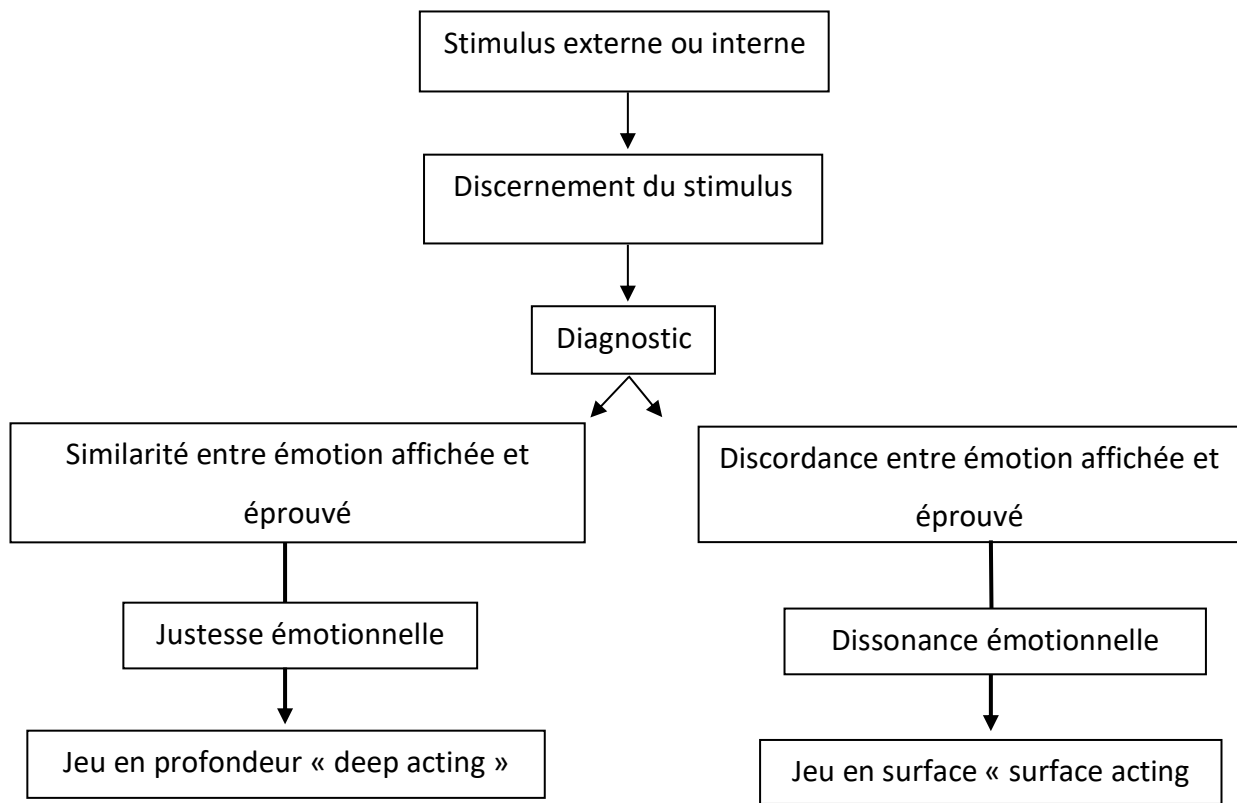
Stimulus externe ou interne

Discernement du stimulus

Diagnostic

Similarité entre émotion affichée et éprouvé

Justesse émotionnelle

Jeu en profondeur « deep acting »

Discordance entre émotion affichée et éprouvé

Dissonance émotionnelle

Jeu en surface « surface acting